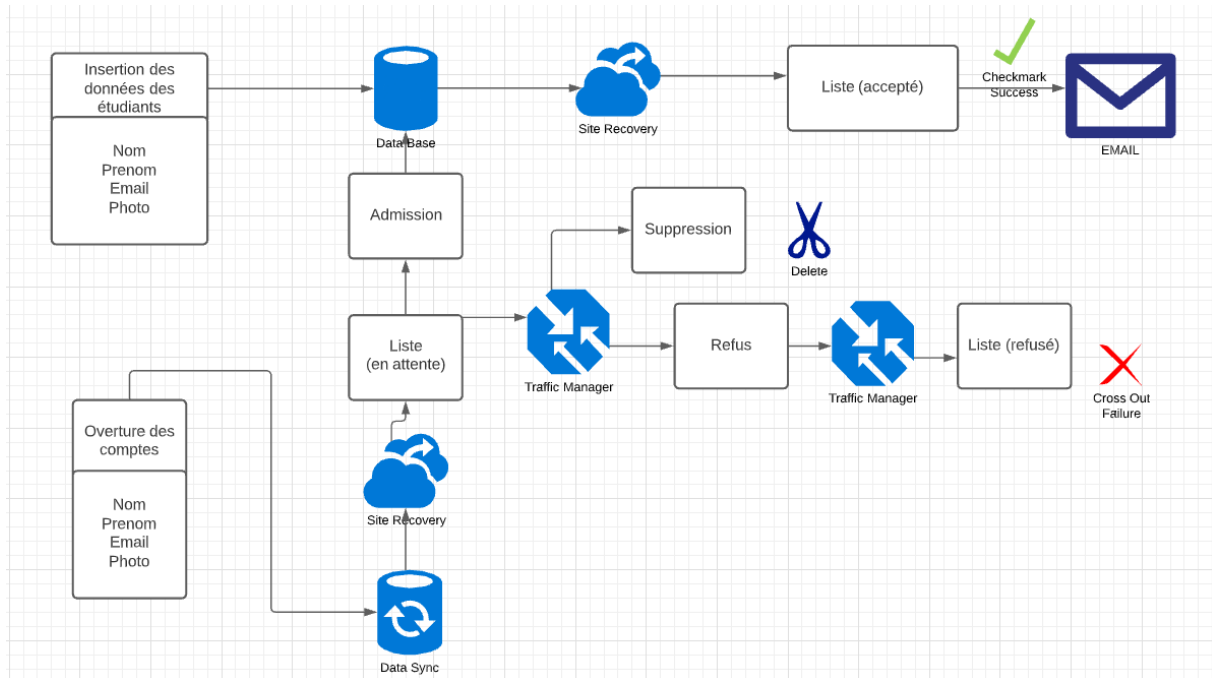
Insertion des données des étudiants

Nom
Prenom
Email
Photo

Data Base

Site Recovery

Liste (accepté)

Checkmark Success

EMAIL

Admission

Suppression

Delete

Liste
(en attente)

Traffic Manager

Refus

Traffic Manager

Liste (refusé)

Cross Out Failure

Overture des comptes

Nom
Prenom
Email
Photo

Site Recovery

Data Sync